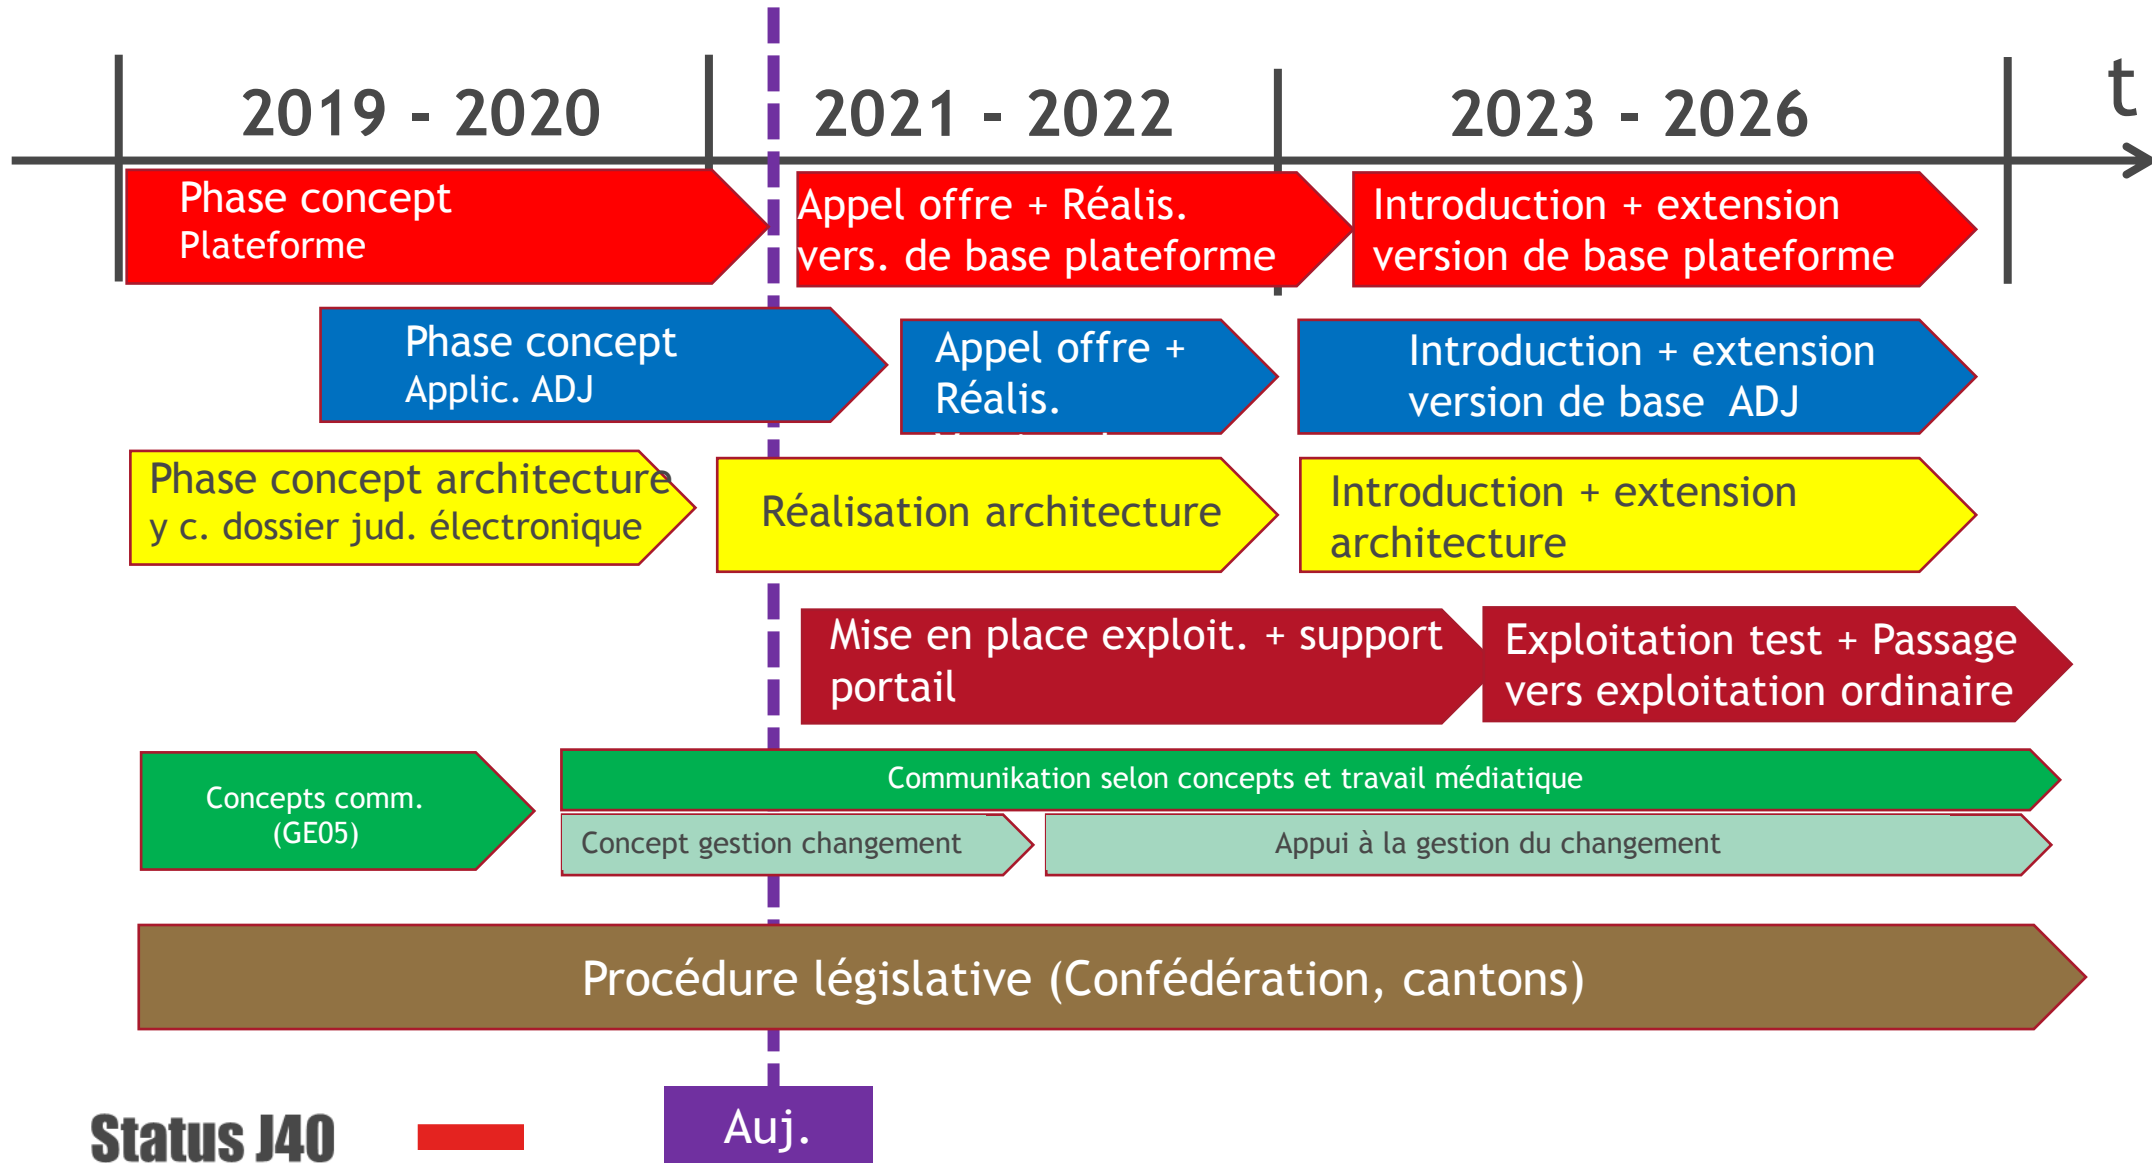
2019 - 2020

2021 - 2022

2023 - 2026

t

Phase concept
Plateforme

Appel offre + Réalis.
vers. de base plateforme

Introduction + extension
version de base plateforme

Phase concept
Applic. ADJ

Appel offre +
Réalis.

Introduction + extension
version de base ADJ

Phase concept architecture
y c. dossier jud. électronique

Réalisation architecture

Introduction + extension
architecture

Mise en place exploit. + support
portail

Exploitation test + Passage
vers exploitation ordinaire

Concepts comm.
(GE05)

Communikation selon concepts et travail médiatique

Concept gestion changement

Appui à la gestion du changement

Procédure législative (Confédération, cantons)

Status J40

Auj.